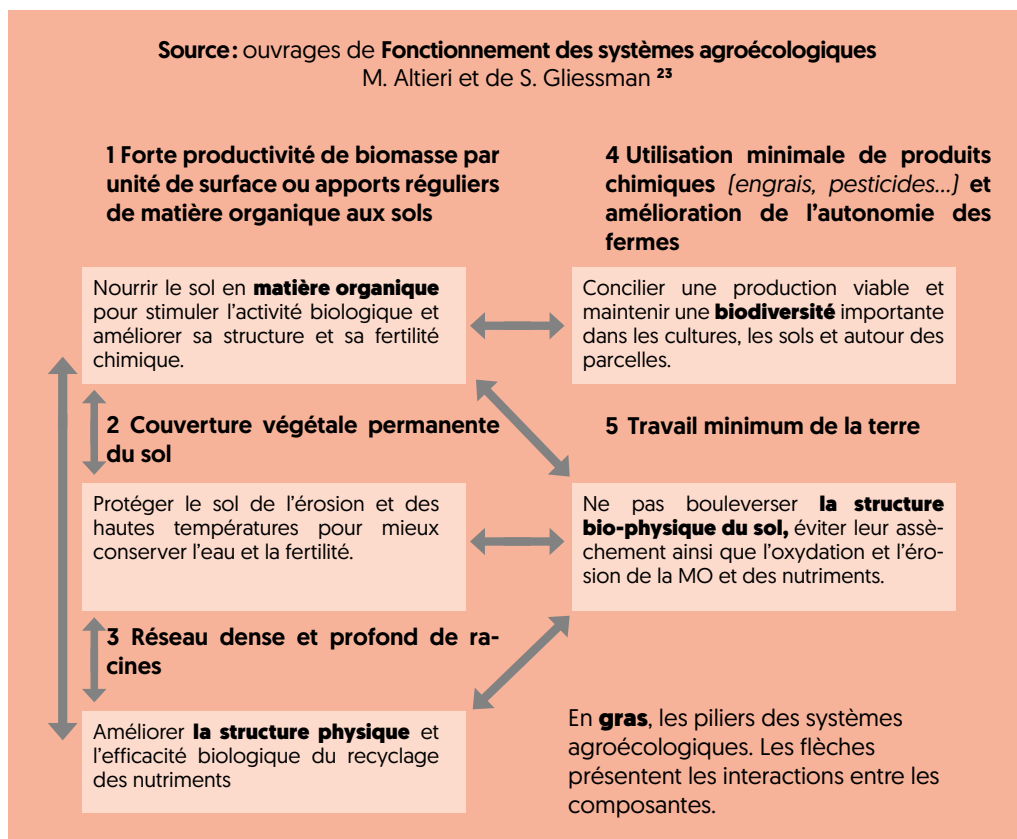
**Source :** ouvrages de **Fonctionnement des systèmes agroécologiques** M. Altieri et de S. Gliessman $^{23}$

**1 Forte productivité de biomasse par unité de surface ou apports réguliers de matière organique aux sols**

Nourrir le sol en **matière organique** pour stimuler l'activité biologique et améliorer sa structure et sa fertilité chimique.

**4 Utilisation minimale de produits chimiques** *(engrais, pesticides...)* **et amélioration de l'autonomie des fermes**

Concilier une production viable et maintenir une **biodiversité** importante dans les cultures, les sols et autour des parcelles.

**2 Couverture végétale permanente du sol**

Protéger le sol de l'érosion et des hautes températures pour mieux conserver l'eau et la fertilité.

**5 Travail minimum de la terre**

Ne pas bouleverser **la structure bio-physique du sol,** éviter leur assèchement ainsi que l'oxydation et l'érosion de la MO et des nutriments.

**3 Réseau dense et profond de racines**

Améliorer **la structure physique** et l'efficacité biologique du recyclage des nutriments

En **gras**, les piliers des systèmes agroécologiques. Les flèches présentent les interactions entre les composantes.